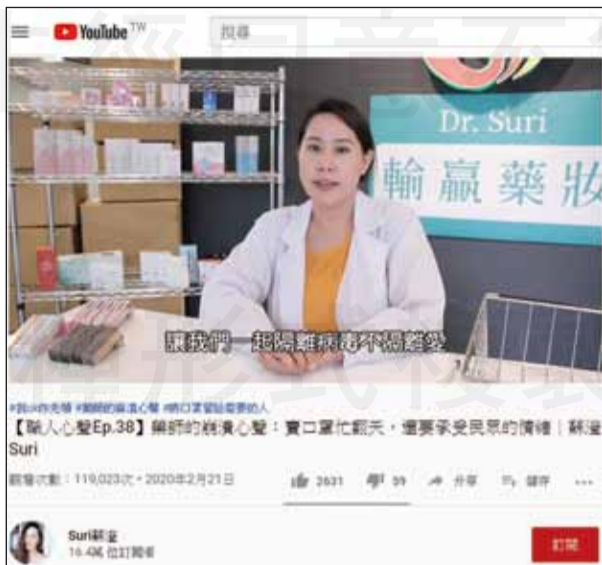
YouTube TW
搜尋

Dr. Suri
輸贏藥妝

讓我們一起隔離病毒不隔離愛

#我+你+先等 #藥師的崩潰心聲 #把口罩留給需要的人

【職人心聲Ep.38】藥師的崩潰心聲：賣口罩忙翻天，還要承受民眾的情緒｜蘇渼Suri

觀看次數：119,023次 • 2020年2月21日

3631 59 分享 儲存 ...

Suri蘇渼
16.4萬 位訂閱者

訂閱